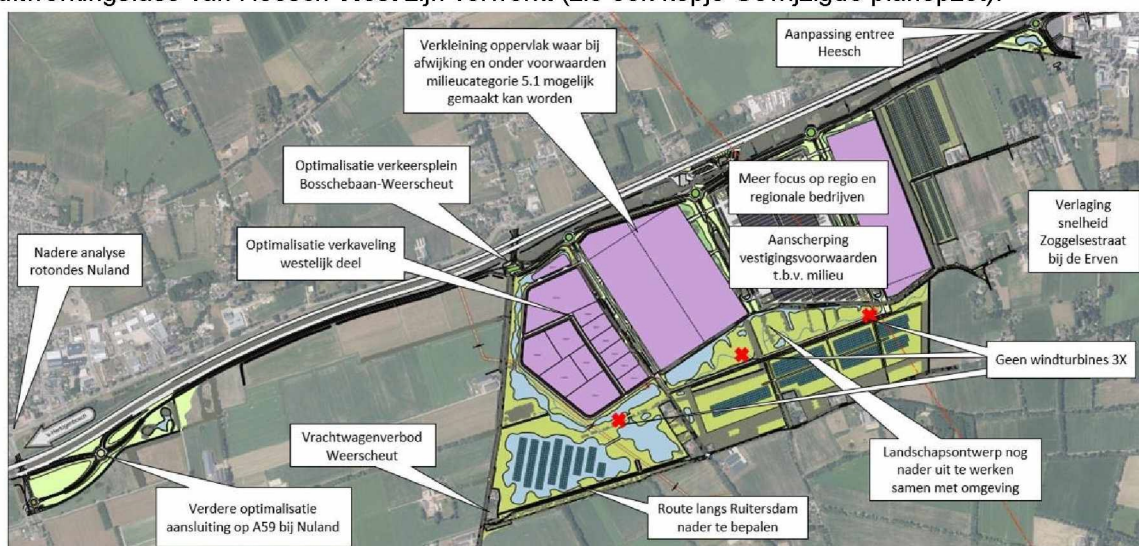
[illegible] van Heesch West zijn verwerkt (zie ook kopje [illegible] planopzet).

Aanpassing entree Heesch

Verkleining oppervlak waar bij afwijking en onder voorwaarden milieucategorie 5.1 mogelijk gemaakt kan worden

Optimalisatie verkeersplein Bosschebaan-Weerscheut

Meer focus op regio en regionale bedrijven

Verlaging snelheid Zoggelsestraat bij de Erven

Nadere analyse rotondes Nuland

Optimalisatie verkaveling westelijk deel

Aanscherping vestigingsvoorwaarden t.b.v. milieu

Geen windturbines 3X

Vrachtwagenverbod Weerscheut

Landschapsontwerp nog nader uit te werken samen met omgeving

Verdere optimalisatie aansluiting op A59 bij Nuland

Route langs Ruitersdam nader te bepalen